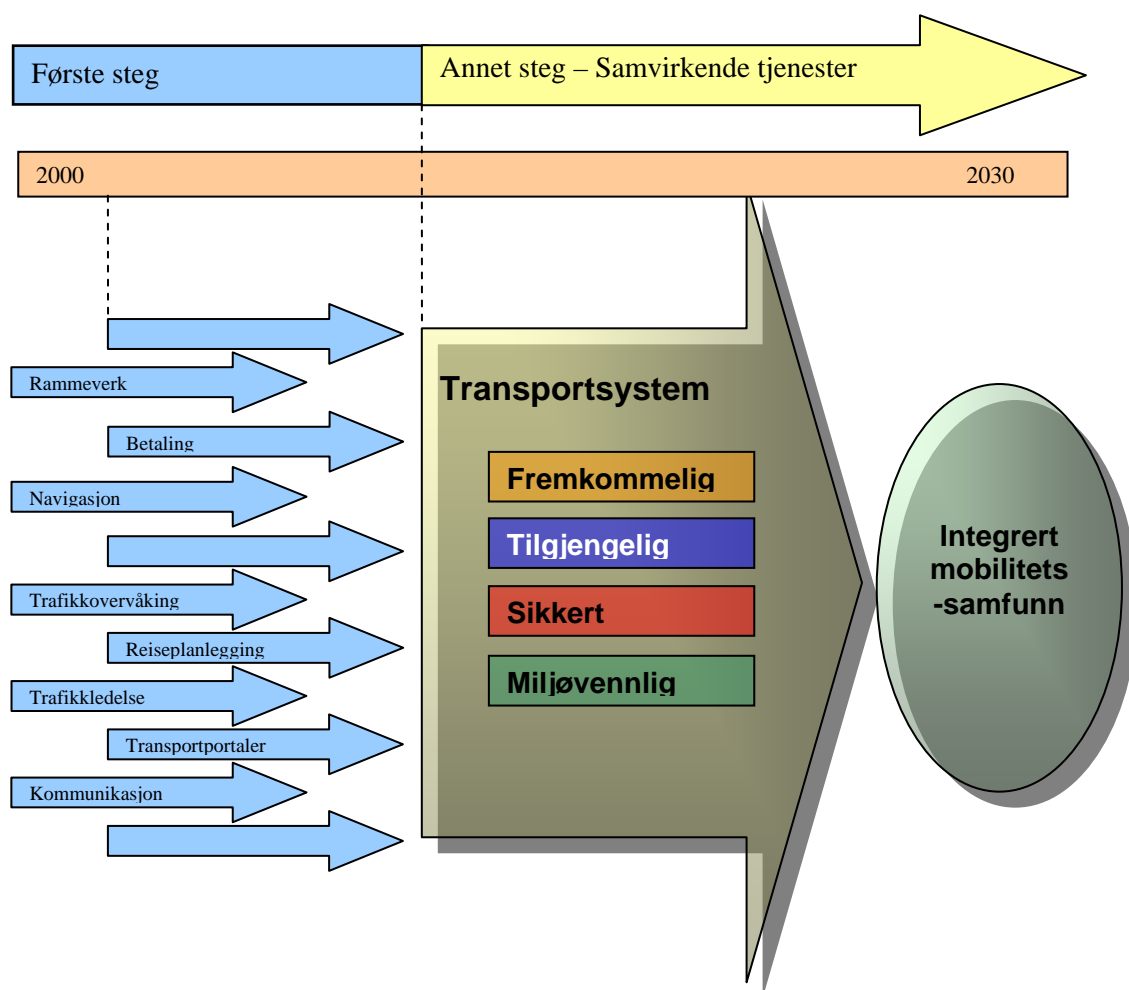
Første steg

Annet steg – Samvirkende tjenester

2000

2030

Rammeverk

Betaling

Navigasjon

Trafikkovervåking

Reiseplanlegging

Trafikkledelse

Transportportaler

Kommunikasjon

Transportsystem

Fremkommelig

Tilgjengelig

Sikkert

Miljøvennlig

Integrert mobilitets -samfunn